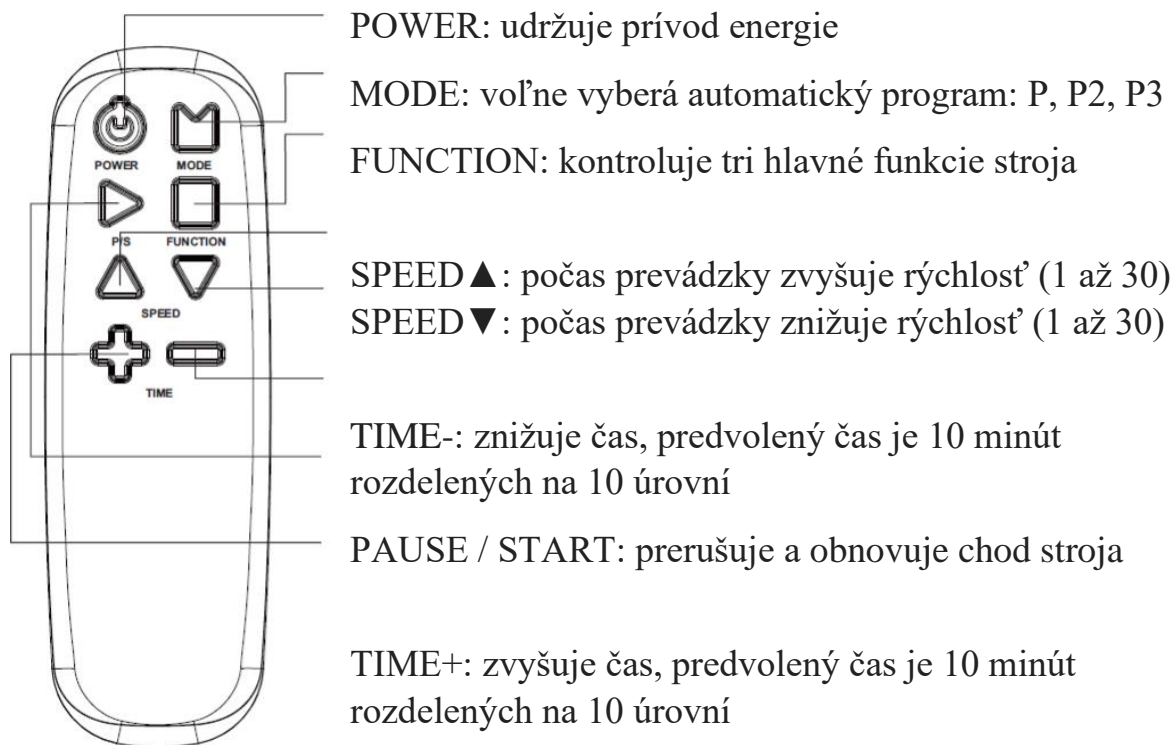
POWER
MODE
P/S
FUNCTION
SPEED
TIME

POWER: udržuje prívod energie

MODE: voľne vyberá automatický program: P, P2, P3

FUNCTION: kontroluje tri hlavné funkcie stroja

SPEED▲: počas prevádzky zvyšuje rýchlosť (1 až 30)
SPEED▼: počas prevádzky znižuje rýchlosť (1 až 30)

TIME-: znižuje čas, predvolený čas je 10 minút rozdelených na 10 úrovní

PAUSE / START: prerušuje a obnovuje chod stroja

TIME+: zvyšuje čas, predvolený čas je 10 minút rozdelených na 10 úrovní